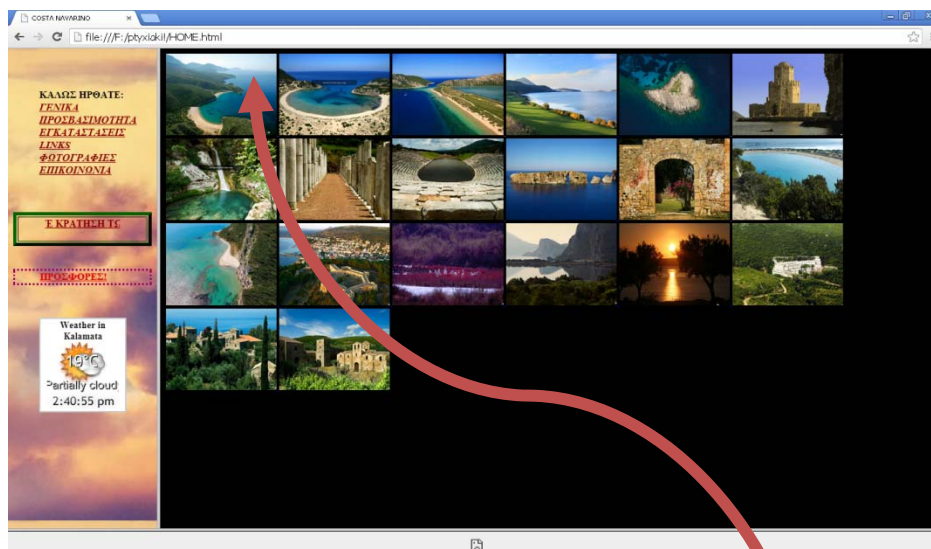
COSTA NAVARINO

file:///F:/ptyxiakil/HOME.html

ΚΑΛΩΣ ΗΡΘΑΤΕ:
ΓΕΝΙΚΑ
ΠΡΟΣΒΑΣΙΜΟΤΗΤΑ
ΕΓΚΑΤΑΣΤΑΣΕΙΣ
LINKS
ΦΩΤΟΓΡΑΦΙΕΣ
ΕΠΙΚΟΙΝΩΝΙΑ

Ε ΚΡΑΤΗΣΗ ΤΣ

ΠΡΟΣΦΟΡΕΣ!

Weather in Kalamata
19°C
Partially cloud
2:40:55 pm